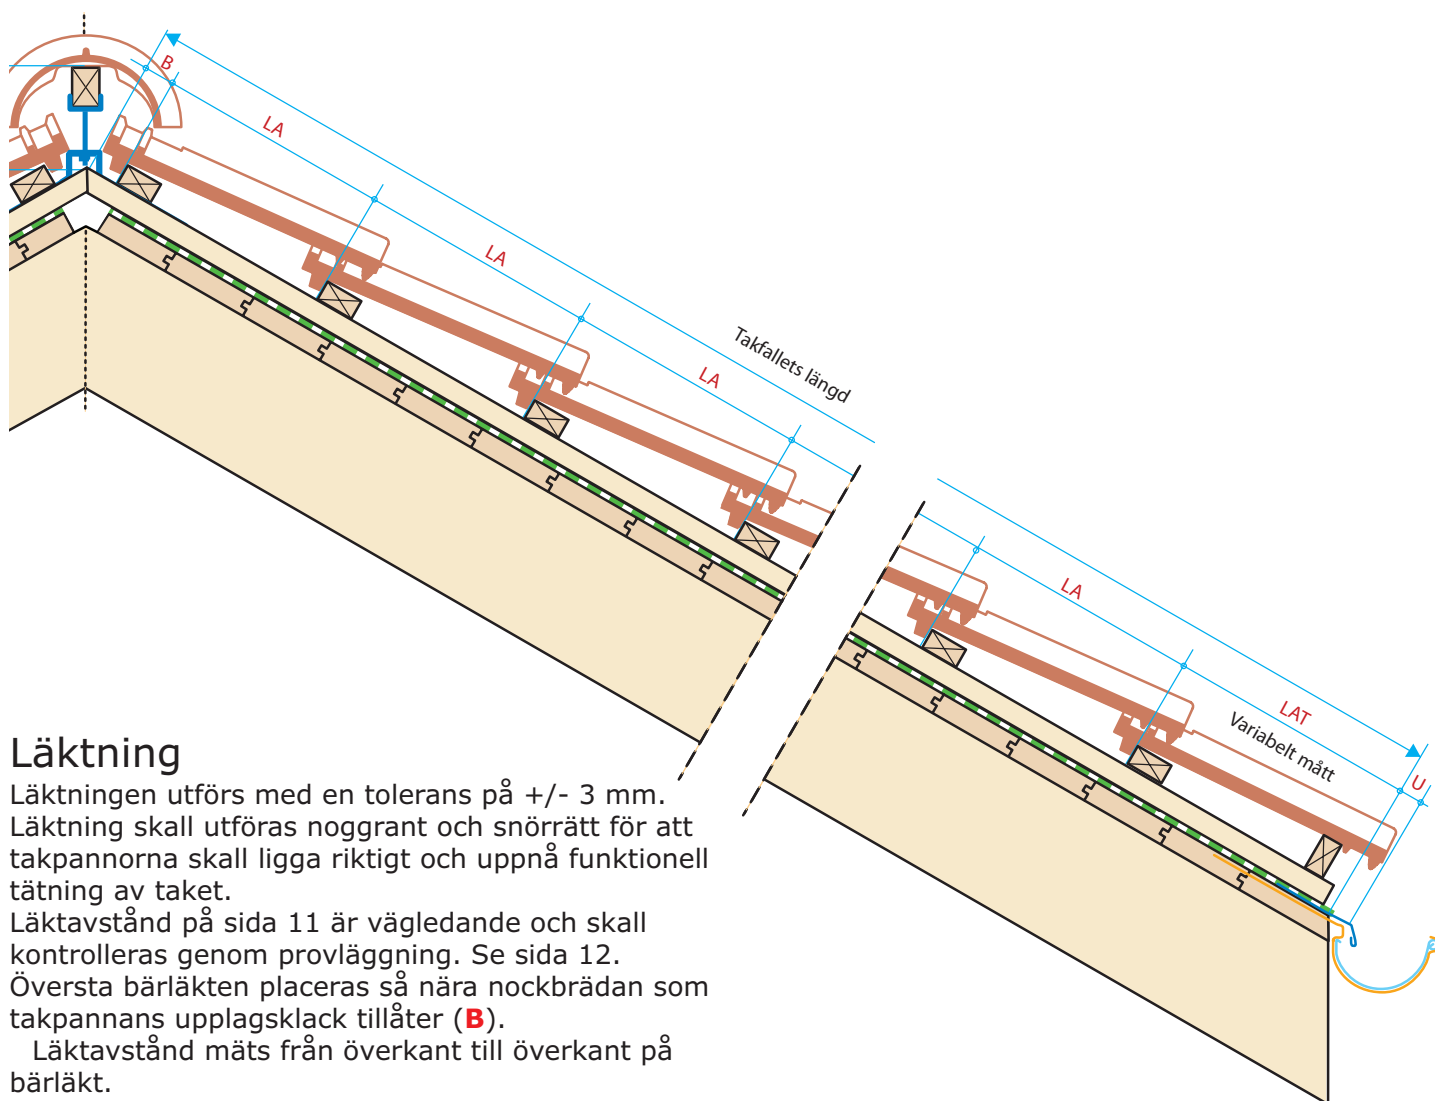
B
LA
LA
LA
Takfallets längd
LA
LAT
Variabelt mått
U

Läktning
Läktningen utförs med en tolerans på +/- 3 mm. Läktning skall utföras noggrant och snörrätt för att takpannorna skall ligga riktigt och uppnå funktionell tätning av taket.
Läktavstånd på sida 11 är vägledande och skall kontrolleras genom provläggning. Se sida 12.
Översta bärläkten placeras så nära nockbrädan som takpannans upplagsklack tillåter (B).
Läktavstånd mäts från överkant till överkant på bärläkt.